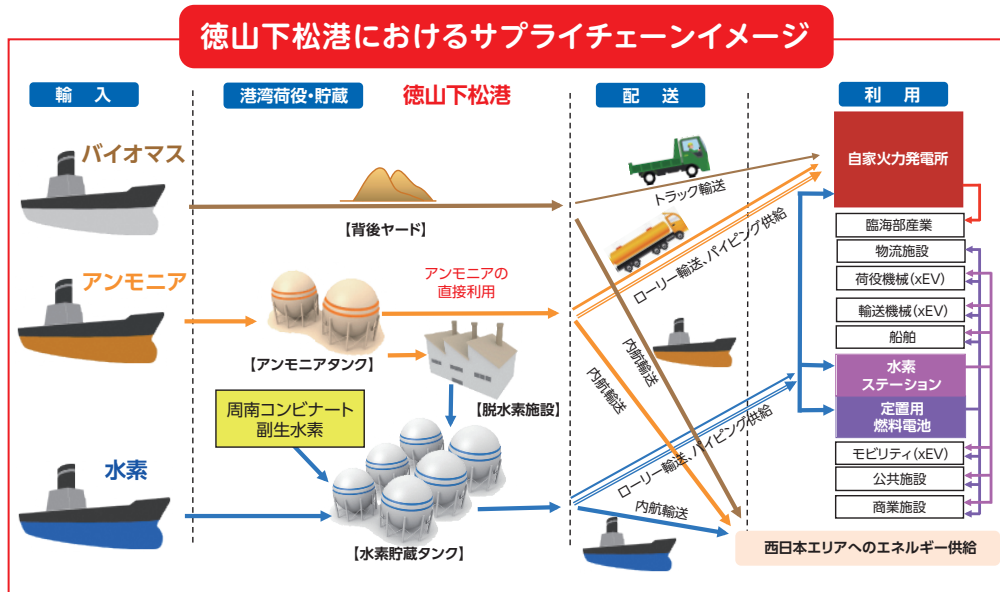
徳山下松港におけるサプライチェーンイメージ

輸　入

港湾荷役・貯蔵

徳山下松港

配　送

利　用

バイオマス

【背後ヤード】

アンモニア

アンモニアの直接利用

【アンモニアタンク】

【脱水素施設】

周南コンビナート副生水素

水素

【水素貯蔵タンク】

トラック輸送

ローリー輸送、パイピング供給

内航輸送

内航輸送

ローリー輸送、パイピング供給

内航輸送

自家火力発電所

臨海部産業

物流施設

荷役機械(xEV)

輸送機械(xEV)

船舶

水素ステーション

定置用燃料電池

モビリティ(xEV)

公共施設

商業施設

西日本エリアへのエネルギー供給